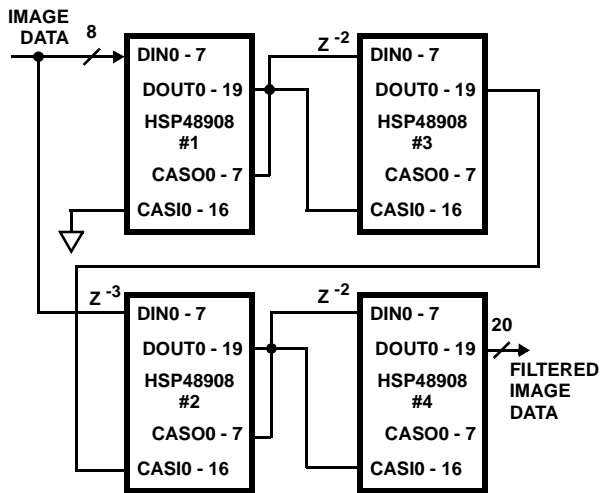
IMAGE DATA

8

DIN0 - 7
DOUT0 - 19
HSP48908
#1
CASO0 - 7
CASI0 - 16

$Z^{-2}$

DIN0 - 7
DOUT0 - 19
HSP48908
#3
CASO0 - 7
CASI0 - 16

$Z^{-3}$

DIN0 - 7
DOUT0 - 19
HSP48908
#2
CASO0 - 7
CASI0 - 16

$Z^{-2}$

DIN0 - 7
DOUT0 - 19
HSP48908
#4
CASO0 - 7
CASI0 - 16

20

FILTERED IMAGE DATA